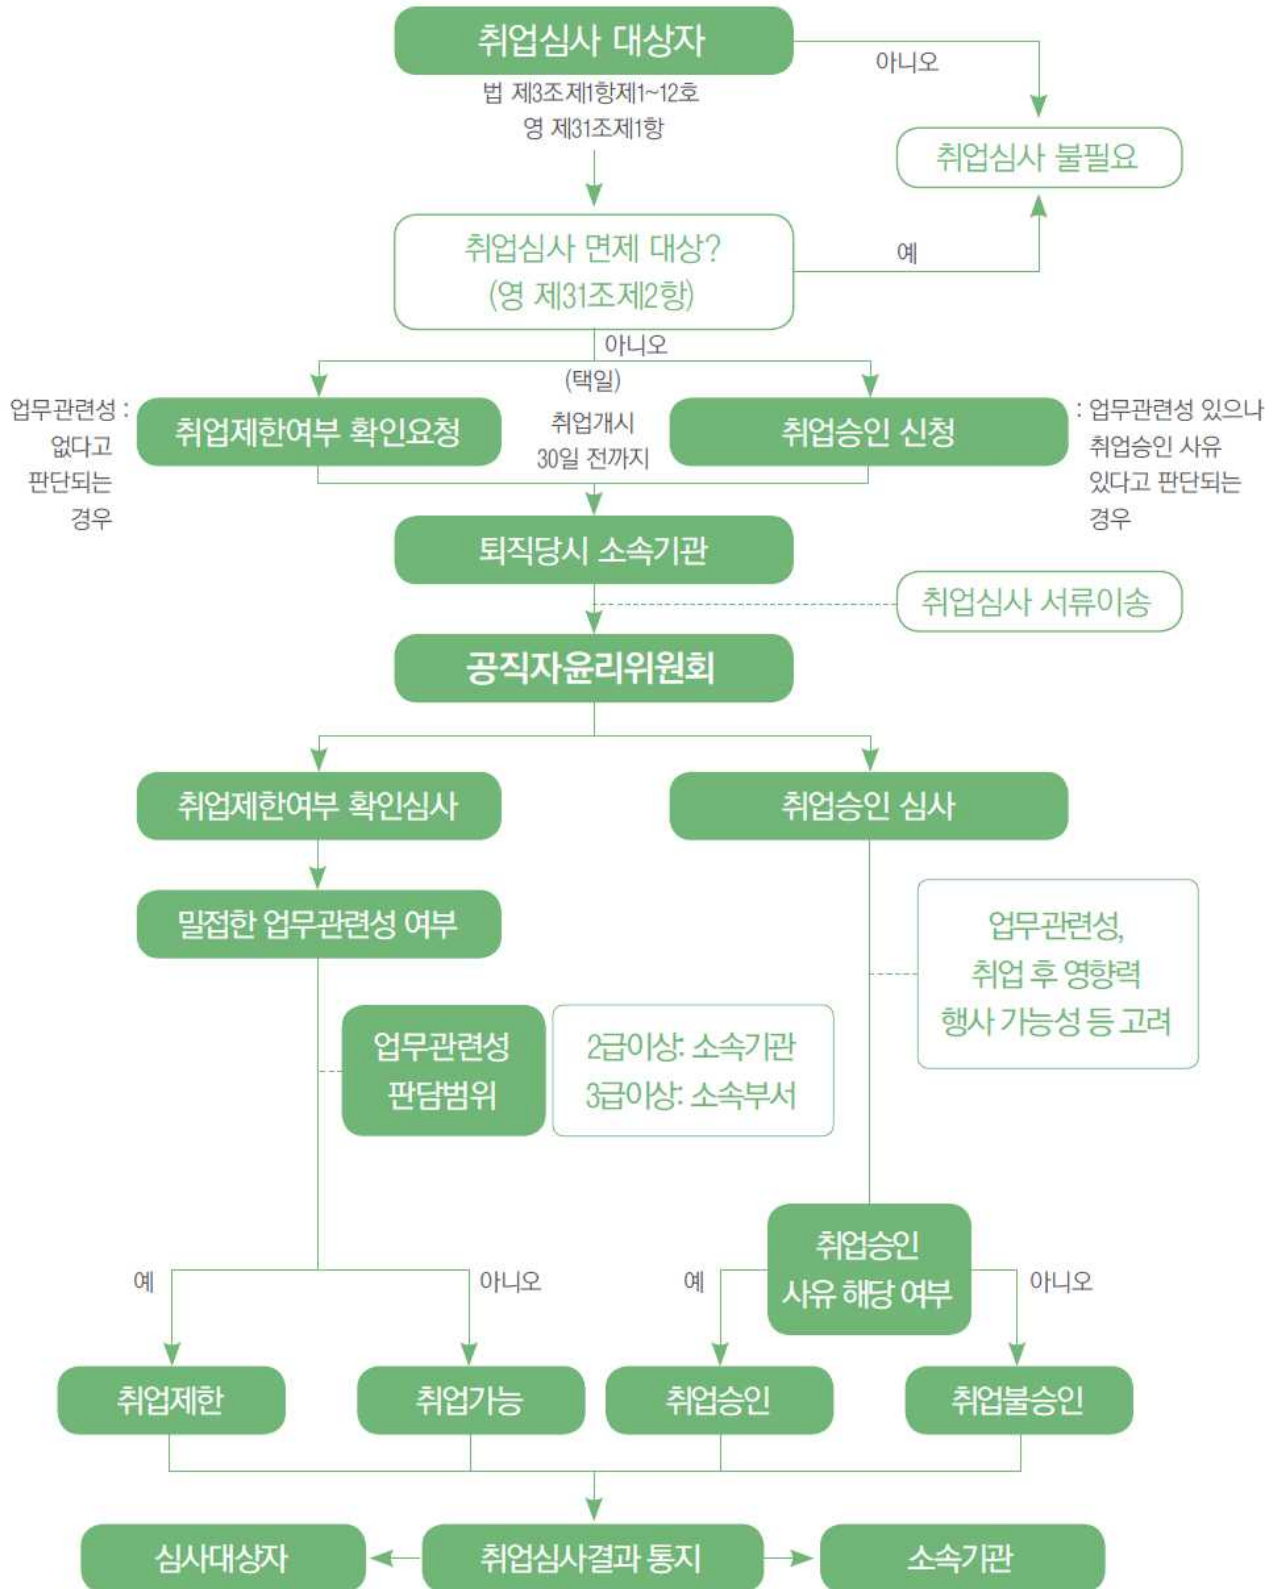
취업심사 대상자

아니오

법 제3조제1항제1~12호
영 제31조제1항

취업심사 불필요

취업심사 면제 대상?
(영 제31조제2항)

예

아니오

(택일)

업무관련성 : 없다고 판단되는 경우

취업제한여부 확인요청

취업개시 30일 전까지

취업승인 신청

: 업무관련성 있으나 취업승인 사유 있다고 판단되는 경우

퇴직당시 소속기관

취업심사 서류이송

공직자윤리위원회

취업제한여부 확인심사

취업승인 심사

밀접한 업무관련성 여부

업무관련성, 취업 후 영향력 행사 가능성 등 고려

업무관련성 판담범위

2급이상: 소속기관
3급이상: 소속부서

취업승인 사유 해당 여부

예

아니오

예

아니오

취업제한

취업가능

취업승인

취업불승인

심사대상자

취업심사결과 통지

소속기관